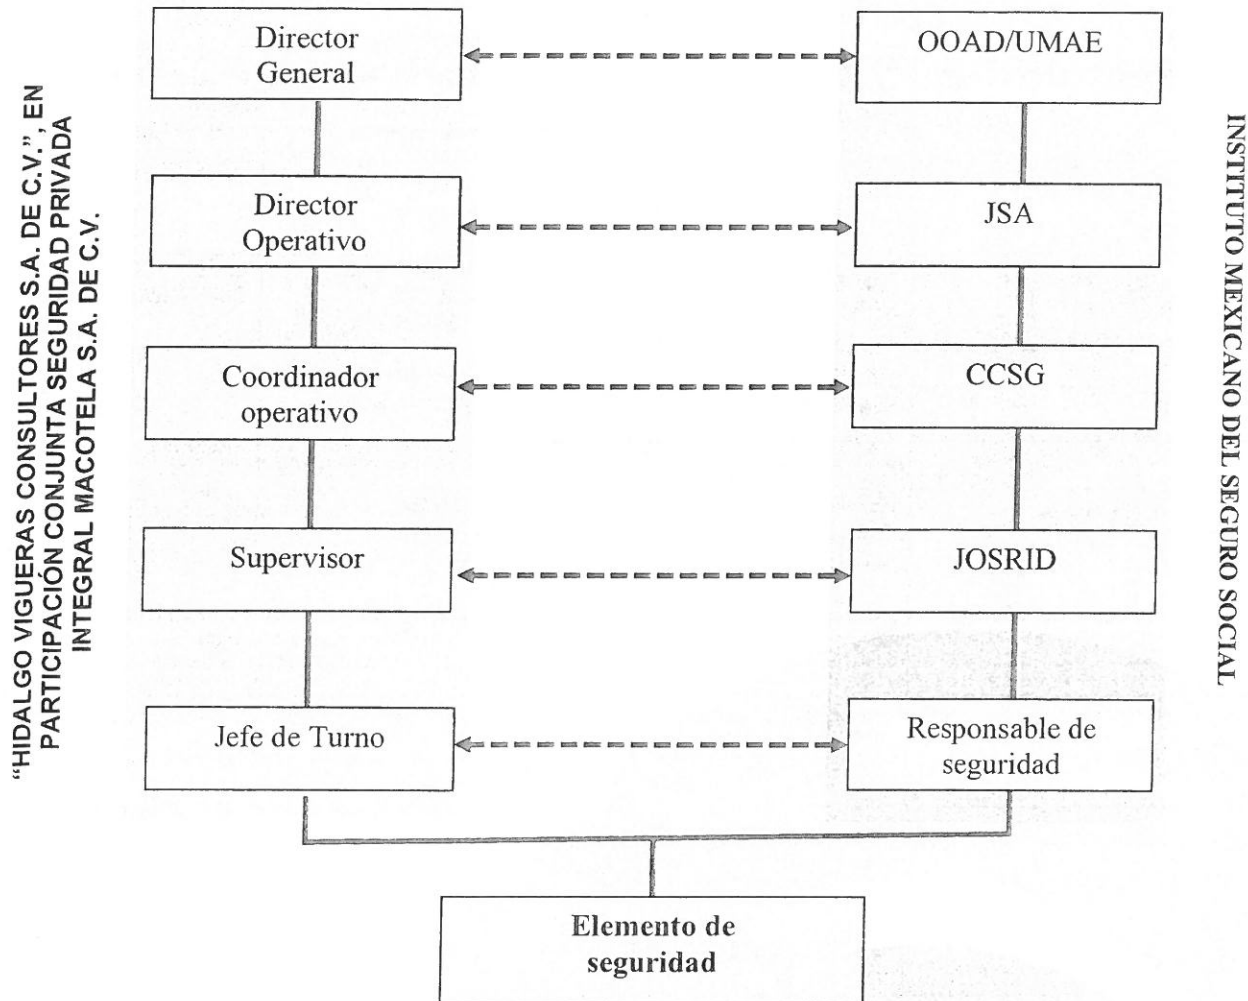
"HIDALGO VIGUERAS CONSULTORES S.A. DE C.V.", EN PARTICIPACIÓN CONJUNTA SEGURIDAD PRIVADA INTEGRAL MACOTELA S.A. DE C.V.

Director General

OOAD/UMAE

Director Operativo

JSA

Coordinador operativo

CCSG

Supervisor

JOSRID

Jefe de Turno

Responsable de seguridad

Elemento de seguridad

INSTITUTO MEXICANO DEL SEGURO SOCIAL